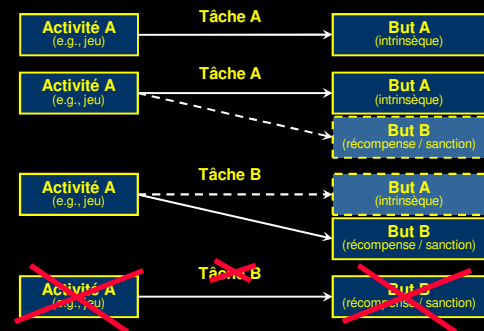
Activité A
(e.g., jeu)

Tâche A

But A
(intrinsèque)

Activité A
(e.g., jeu)

Tâche A

But A
(intrinsèque)

But B
(récompense / sanction)

Activité A
(e.g., jeu)

Tâche B

But A
(intrinsèque)

But B
(récompense / sanction)

Activité A
(e.g., jeu)

Tâche B

But B
(récompense / sanction)